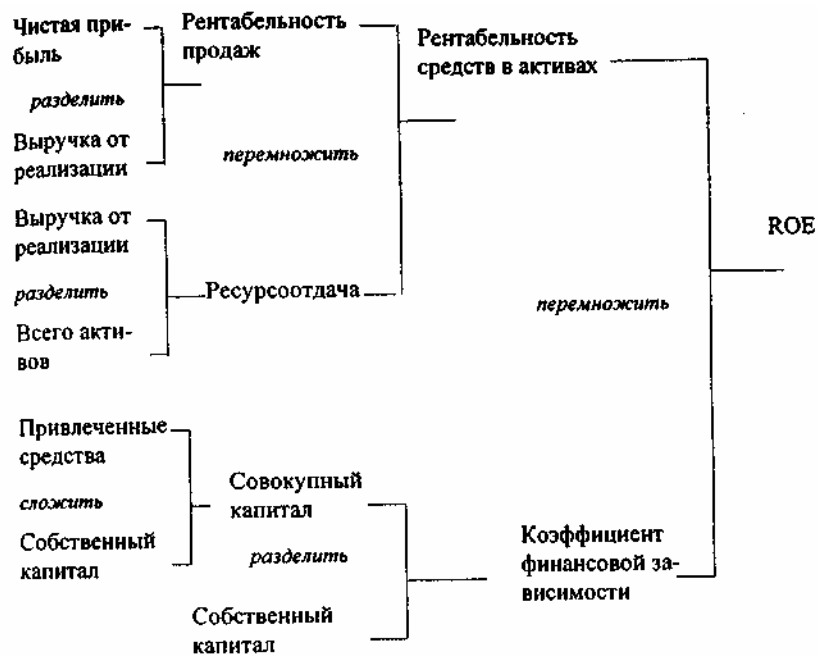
Чистая прибыль

разделить

Выручка от реализации

Рентабельность продаж

перемножить

Рентабельность средств в активах

Выручка от реализации

разделить

Всего активов

Ресурсоотдача

ROE

перемножить

Привлеченные средства

сложить

Собственный капитал

Совокупный капитал

разделить

Собственный капитал

Коэффициент финансовой зависимости